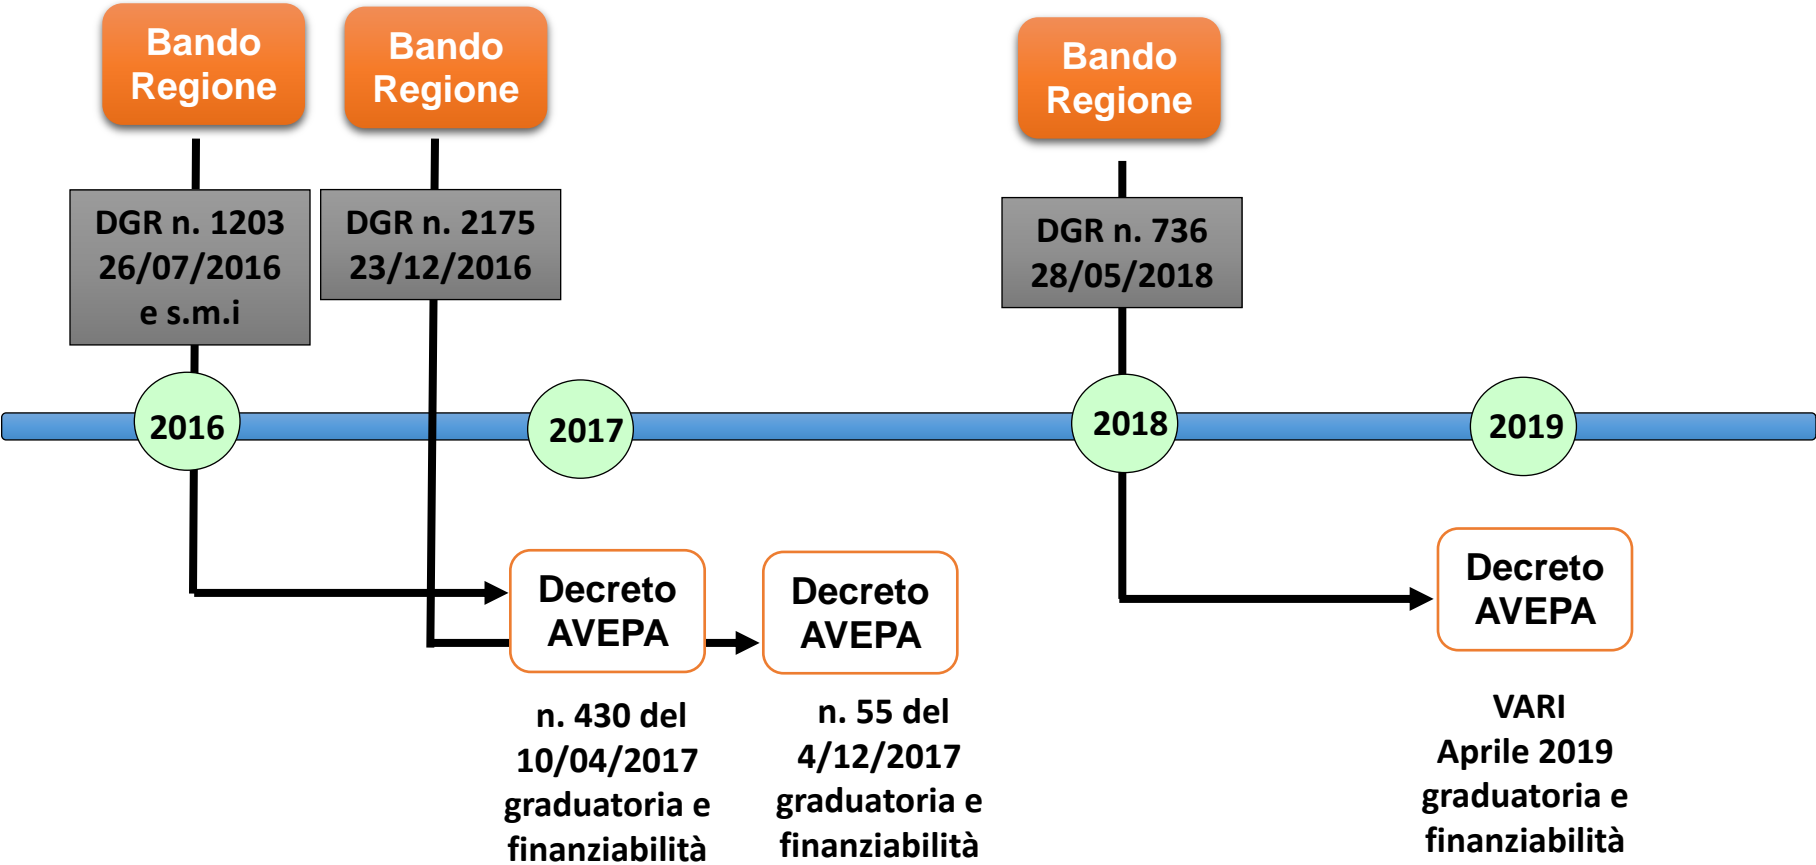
Bando Regione

Bando Regione

Bando Regione

DGR n. 1203
26/07/2016
e s.m.i

DGR n. 2175
23/12/2016

DGR n. 736
28/05/2018

2016

2017

2018

2019

Decreto AVEPA

Decreto AVEPA

Decreto AVEPA

n. 430 del 10/04/2017 graduatoria e finanziabilità

n. 55 del 4/12/2017 graduatoria e finanziabilità

VARI
Aprile 2019 graduatoria e finanziabilità